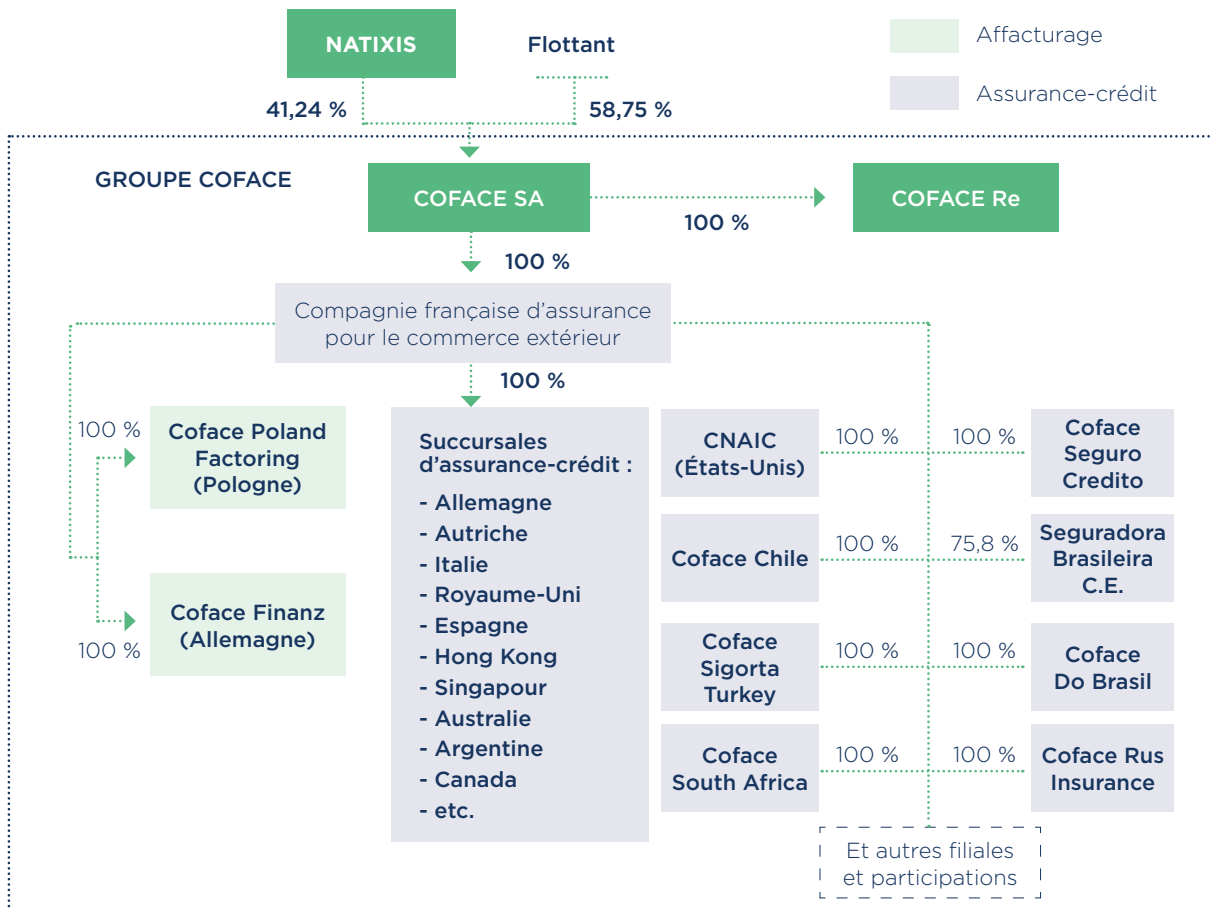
NATIXIS

Flottant

41,24 %

58,75 %

Affacturage

Assurance-crédit

GROUPE COFACE

COFACE SA

100 %

COFACE Re

100 %

Compagnie française d'assurance pour le commerce extérieur

100 %

100 %

Coface Poland Factoring (Pologne)

100 %

Coface Finanz (Allemagne)

Succursales d'assurance-crédit :
- Allemagne
- Autriche
- Italie
- Royaume-Uni
- Espagne
- Hong Kong
- Singapour
- Australie
- Argentine
- Canada
- etc.

CNAIC (États-Unis)

100 %

100 %

Coface Seguro Credito

Coface Chile

100 %

75,8 %

Seguradora Brasileira C.E.

Coface Sigorta Turkey

100 %

100 %

Coface Do Brasil

Coface South Africa

100 %

100 %

Coface Rus Insurance

Et autres filiales et participations